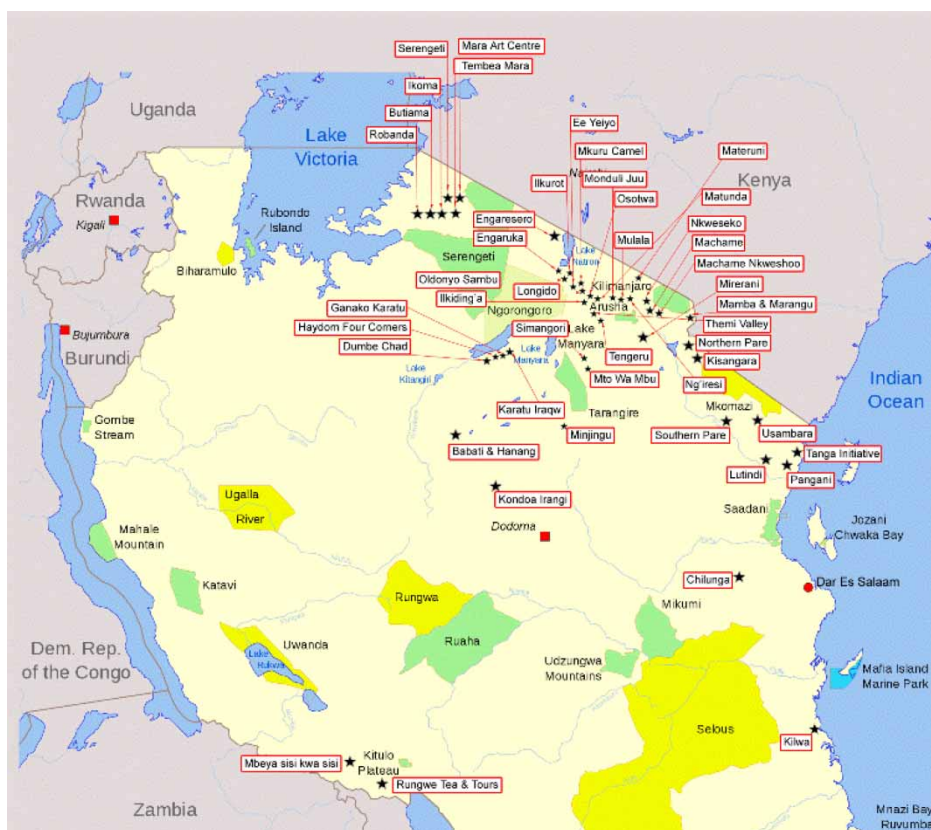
Serengeti
Mara Art Centre
Tembea Mara
Ikoma
Butiama
Robanda
Uganda
Lake Victoria
Rwanda
Kigali
Rubondo Island
Biharamulo
Bujumbura
Burundi
Ee Yeiyo
Mkuru Camel
Monduli Juu
Ilkurot
Nairobi
Materuni
Kenya
Matunda
Osotwa
Engaresero
Engaruka
Lake Natron
Mulala
Nkweseko
Machame
Machame Nkweshoo
Serengeti
Oldonyo Sambu
Ilkiding'a
Longido
Kilimanjaro
Arusha
Mirerani
Mamba & Marangu
Themi Valley
Northern Pare
Kisangara
Ganako Karatu
Haydom Four Corners
Dumbe Chad
Ngorongoro
Simangori
Lake Manyara
Lake Manyara
Lake Kitangiri
Tengeru
Mto Wa Mbu
Ng'iresi
Indian Ocean
Mkomazi
Gombe Stream
Karatu Iraqw
Minjingu
Tarangire
Babati & Hanang
Southern Pare
Usambara
Tanga Initiative
Lutindi
Pangani
Kondoa Irangi
Ugalla River
Dodoma
Saadani
Jozani Chwaka Bay
Mahale Mountain
Katavi
Chilunga
Dar Es Salaam
Rungwa
Ruaha
Mikumi
Uwanda
Lake Rukwa
Dem. Rep. of the Congo
Udzungwa Mountains
Mafia Island Marine Park
Selous
Kilwa
Mbeya sisi kwa sisi
Kitulo Plateau
Rungwe Tea & Tours
Zambia
Mnazi Bay Ruvumbe